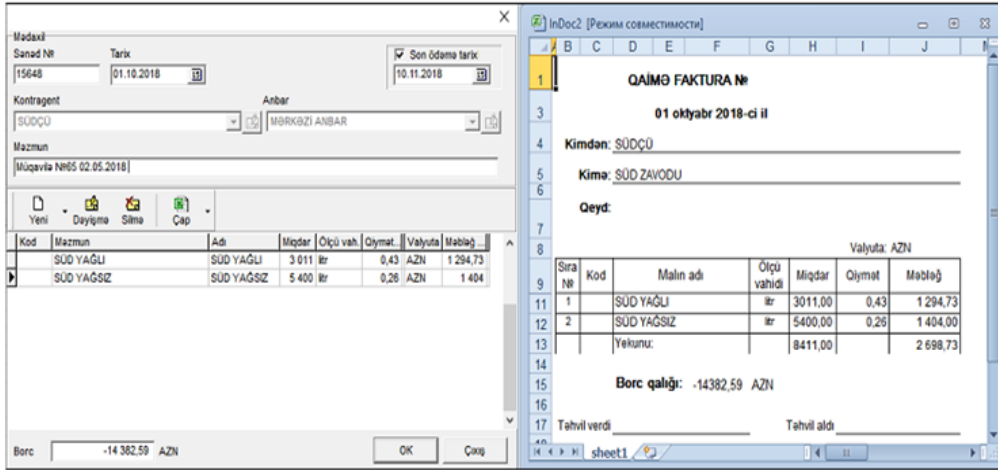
Mədaxil
Sənəd №
15648
Tarix
01.10.2018
Son ödəmə tarix
10.11.2018
Kontragent
SÜDÇÜ
Anbar
MƏRKƏZİ ANBAR
Məzmun
Müqavilə №65 02.05.2018

Yeni
Dəyişmə
Silmə
Çap

| Kod | Məzmun | Adı | Miqdar | Ölçü vah. | Qiymət... | Valyuta | Məbləğ ... |
|---|---|---|---|---|---|---|---|
| | SÜD YAĞLI | SÜD YAĞLI | 3 011 | litr | 0,43 | AZN | 1 294,73 |
| | SÜD YAĞSIZ | SÜD YAĞSIZ | 5 400 | litr | 0,26 | AZN | 1 404 |

Borc -14 382,59 AZN
OK
Çıxış

InDoc2 [Режим совместимости]

QAİMƏ FAKTURA №
01 oktyabr 2018-ci il
Kimdən: SÜDÇÜ
Kimə: SÜD ZAVODU
Qeyd:
Valyuta: AZN

| Sıra № | Kod | Malın adı | Ölçü vahidi | Miqdar | Qiymət | Məbləğ |
|---|---|---|---|---|---|---|
| 1 | | SÜD YAĞLI | litr | 3011,00 | 0,43 | 1 294,73 |
| 2 | | SÜD YAĞSIZ | litr | 5400,00 | 0,26 | 1 404,00 |
| | | Yekunu: | | 8411,00 | | 2 698,73 |

Borc qalığı: -14382,59 AZN
Təhvil verdi
Təhvil aldı
sheet1